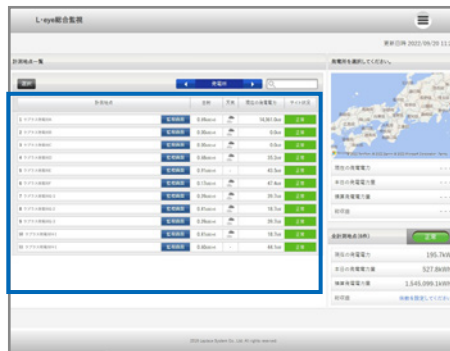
L·eye総合監視

更新日時 2022/09/20 11:

計測地点一覧

発電所を選択してください。

選択

発電所

現在の発電電力

本日の発電電力量

積算発電電力量

前回値

最新計測地点 (1件)

正常

現在の発電電力 195.7kW

本日の発電電力量 527.8kWh

積算発電電力量 1,545,099.1kWh

前回値

正常
正常
正常
正常
正常
正常
正常
正常
正常
正常
正常

74,901.8kw
0.0kw
0.0kw
35.2kw
43.3kw
47.4kw
39.7kw
78.7kw
39.7kw
78.7kw
48.3kw

© 2019 Laplace System Co., Ltd. All rights reserved.